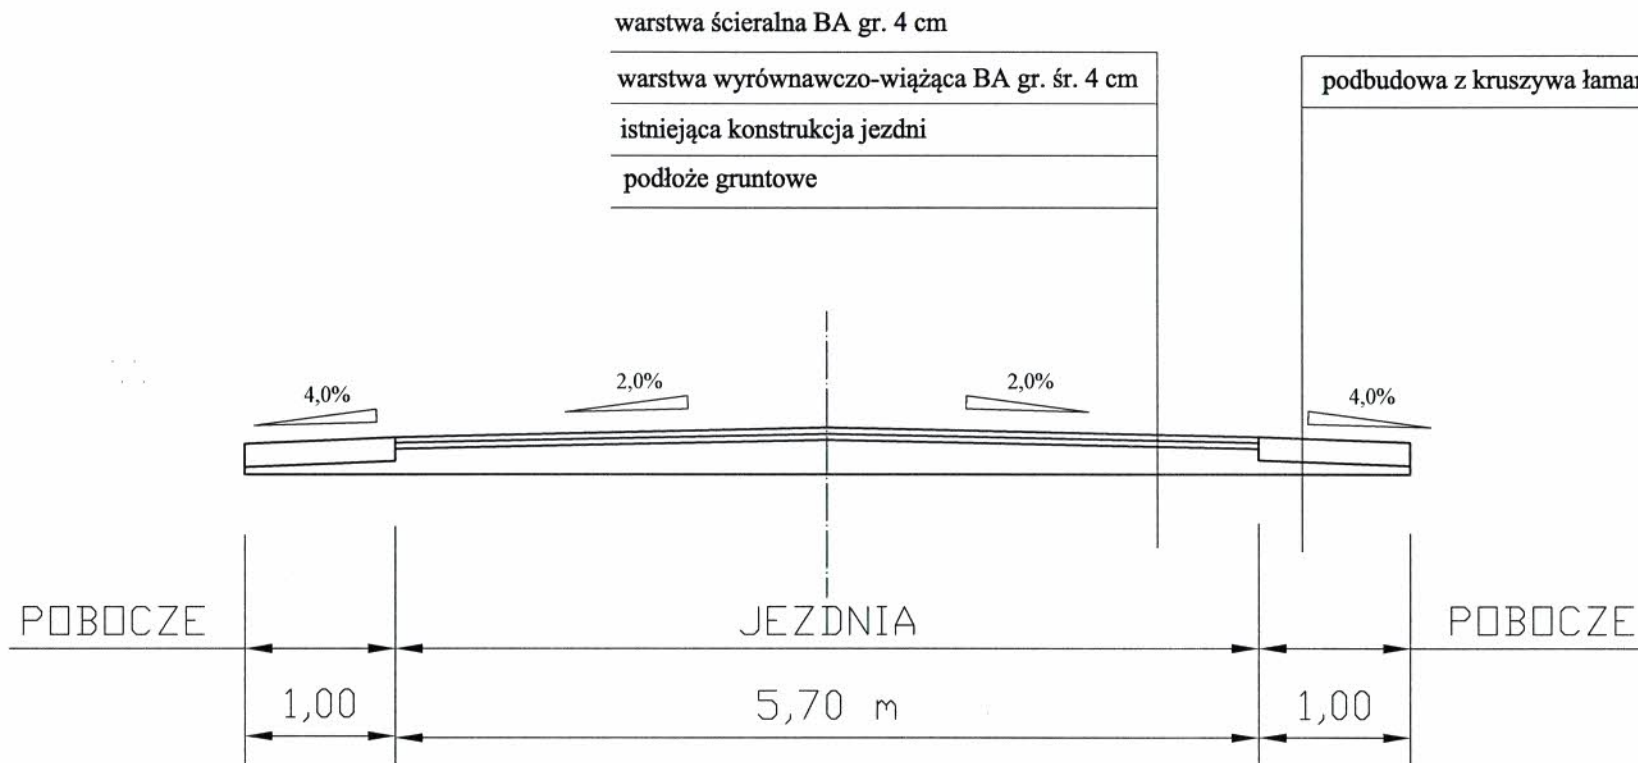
warstwa ścieralna BA gr. 4 cm
warstwa wyrównawczo-wiążąca BA gr. śr. 4 cm
istniejąca konstrukcja jezdni
podłoże gruntowe

podbudowa z kruszywa łama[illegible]

4,0%
2,0%
2,0%
4,0%

POBOCZE
JEZDNIA
POBOCZE

1,00
5,70 m
1,00